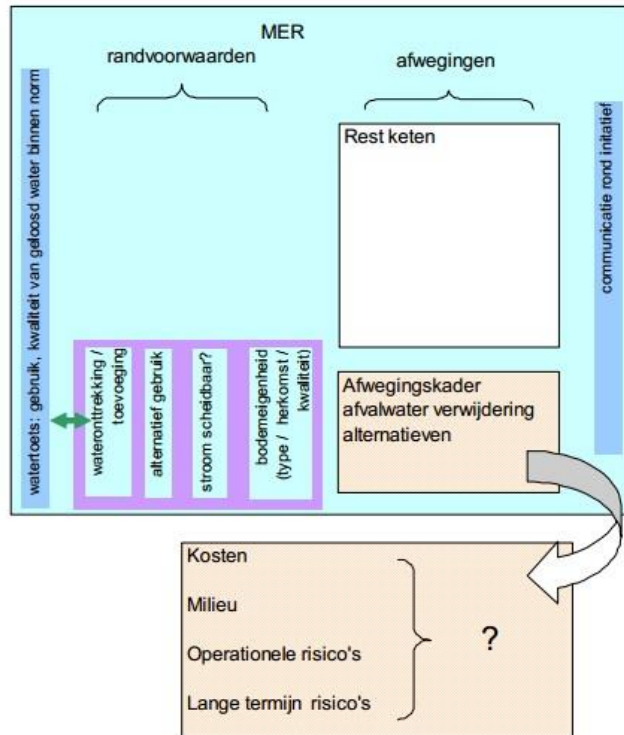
MER

randvoorwaarden

afwegingen

watertoets: gebruik, kwaliteit van geloosd water binnen norm

Rest keten

communicatie rond initatief

wateronttrekking / toevoeging

alternatief gebruik

stroom scheidbaar?

bodemeigenheid (type / herkomst / kwaliteit)

Afwegingskader afvalwater verwijdering alternatieven

Kosten

Milieu

Operationele risico's

Lange termijn risico's

?